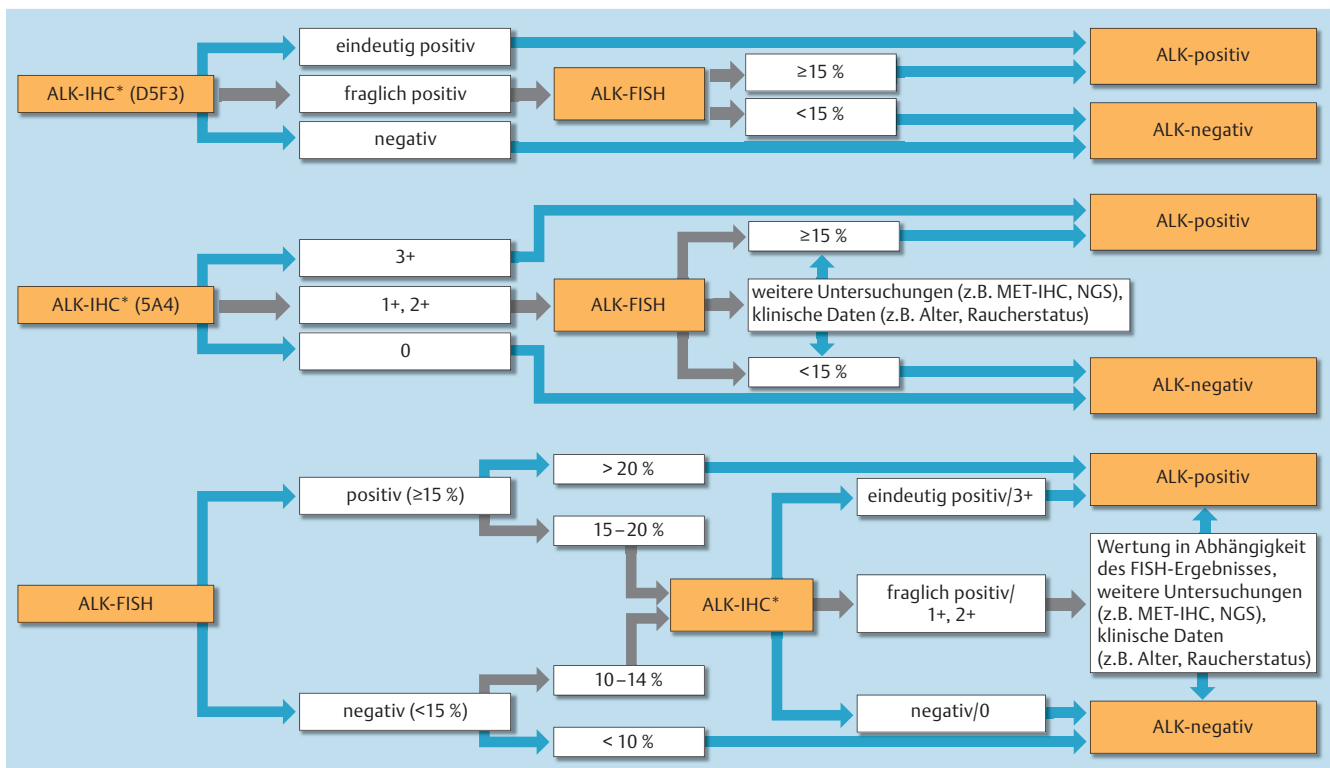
ALK-IHC* (D5F3)

eindeutig positiv

fraglich positiv

negativ

ALK-FISH

≥15 %

<15 %

ALK-positiv

ALK-negativ

ALK-IHC* (5A4)

3+

1+, 2+

0

ALK-FISH

≥15 %

weitere Untersuchungen (z.B. MET-IHC, NGS), klinische Daten (z.B. Alter, Raucherstatus)

<15 %

ALK-positiv

ALK-negativ

ALK-FISH

positiv (≥15 %)

negativ (<15 %)

> 20 %

15 – 20 %

10 – 14 %

< 10 %

ALK-IHC*

eindeutig positiv/3+

fraglich positiv/ 1+, 2+

negativ/0

ALK-positiv

Wertung in Abhängigkeit des FISH-Ergebnisses, weitere Untersuchungen (z.B. MET-IHC, NGS), klinische Daten (z.B. Alter, Raucherstatus)

ALK-negativ